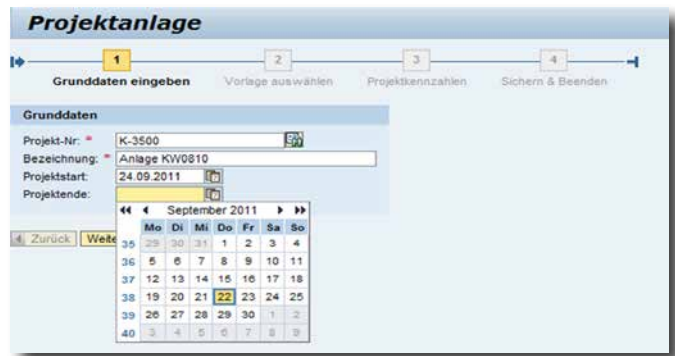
Projektanlage

1 Grunddaten eingeben
2 Vorlage auswählen
3 Projektkennzahlen
4 Sichern & Beenden

Grunddaten

Projekt-Nr.: * K-3500
Bezeichnung: * Anlage KW0810
Projektstart: 24.09.2011
Projektende:

◄ Zurück Weite

September 2011

| | Mo | Di | Mi | Do | Fr | Sa | So |
|---|---|---|---|---|---|---|---|
| 35 | 29 | 30 | 31 | 1 | 2 | 3 | 4 |
| 36 | 5 | 6 | 7 | 8 | 9 | 10 | 11 |
| 37 | 12 | 13 | 14 | 15 | 16 | 17 | 18 |
| 38 | 19 | 20 | 21 | 22 | 23 | 24 | 25 |
| 39 | 26 | 27 | 28 | 29 | 30 | 1 | 2 |
| 40 | 3 | 4 | 5 | 6 | 7 | 8 | 9 |